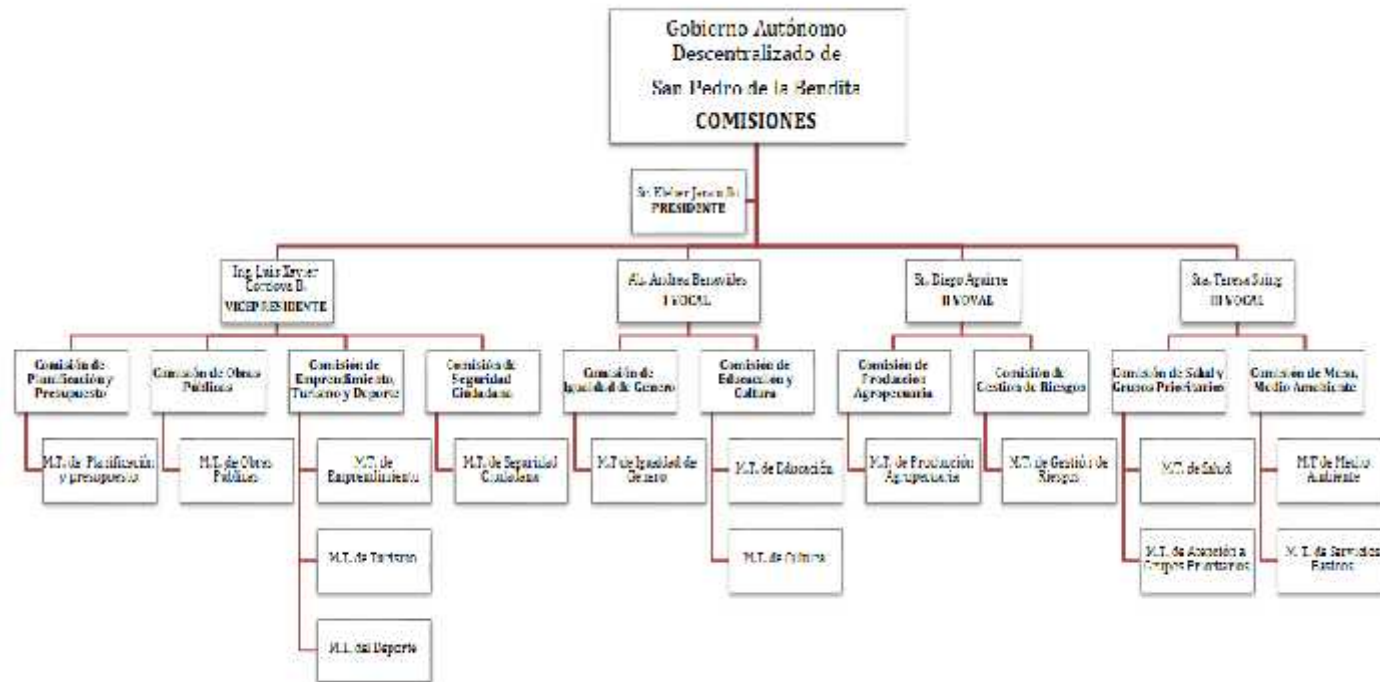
Gobierno Autónomo Descentralizado de San Pedro de la Bendita
COMISIONES

Sr. Elehier Jaramillo
PRESIDENTE

Ing. Luis Xavier Cordova B.
VICEPRESIDENTE

Comisión de Planificación y Presupuesto
M.T. de Planificación y presupuesto

Comisión de Obras Públicas
M.T. de Obras Públicas

Comisión de Emprendimiento, Turismo y Deporte
M.T. de Emprendimiento
M.T. de Turismo
M.T. del Deporte

Comisión de Seguridad Ciudadana
M.T. de Seguridad Ciudadana

Ab. Andrea Benavides
I VOCAL

Comisión de Igualdad de Genero
M.T de Igualdad de Genero

Comisión de Educacion y Cultura
M.T. de Educación
M.T. de Cultura

Sr. Diego Aguirre
II VOCAL

Comisión de Produccion Agropecuaria
M.T. de Producción Agropecuaria

Comisión de Gestion de Riesgos
M.T. de Gestión de Riesgos

Sra. Teresa Saing
III VOCAL

Comisión de Salud y Grupos Prioritarios
M.T. de Salud
M.T. de Atención a Grupos Prioritarios

Comisión de Mesa, Medio Ambiente
M.T de Medio Ambiente
M. T. de Servicios Basicos